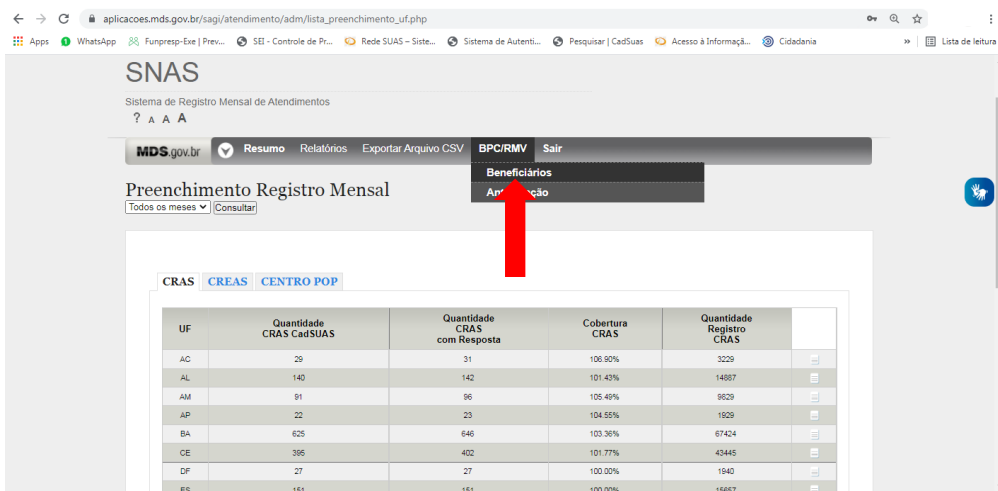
aplicacoes.mds.gov.br/sagi/atendimento/adm/lista_preenchimento_uf.php

Apps WhatsApp Funpresp-Exe | Prev... SEI - Controle de Pr... Rede SUAS – Siste... Sistema de Autenti... Pesquisar | CadSuas Acesso à Informaçã... Cidadania » Lista de leitura

SNAS

Sistema de Registro Mensal de Atendimentos

? A A A

MDS.gov.br Resumo Relatórios Exportar Arquivo CSV BPC/RMV Sair

Beneficiários

An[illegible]ção

Preenchimento Registro Mensal

Todos os meses Consultar

CRAS CREAS CENTRO POP

| UF | Quantidade CRAS CadSUAS | Quantidade CRAS com Resposta | Cobertura CRAS | Quantidade Registro CRAS | |
|---|---|---|---|---|---|
| AC | 29 | 31 | 106.90% | 3229 | |
| AL | 140 | 142 | 101.43% | 14887 | |
| AM | 91 | 96 | 105.49% | 9629 | |
| AP | 22 | 23 | 104.55% | 1929 | |
| BA | 625 | 646 | 103.36% | 67424 | |
| CE | 395 | 402 | 101.77% | 43445 | |
| DF | 27 | 27 | 100.00% | 1940 | |
| ES | 151 | 151 | 100.00% | 15657 | |